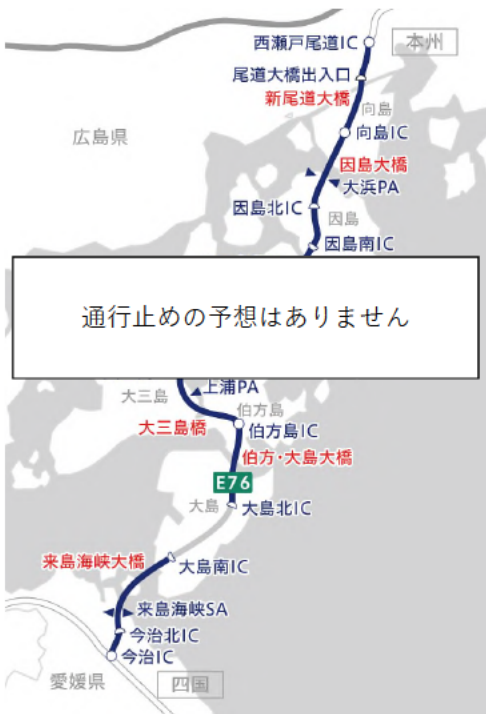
本州
西瀬戸尾道IC
尾道大橋出入口
新尾道大橋
向島
向島IC
広島県
因島大橋
大浜PA
因島北IC
因島
因島南IC

通行止めの予想はありません

上浦PA
大三島
伯方島
大三島橋
伯方島IC
伯方・大島大橋
E76
大島
大島北IC
来島海峡大橋
大島南IC
来島海峡SA
今治北IC
今治IC
愛媛県
四国